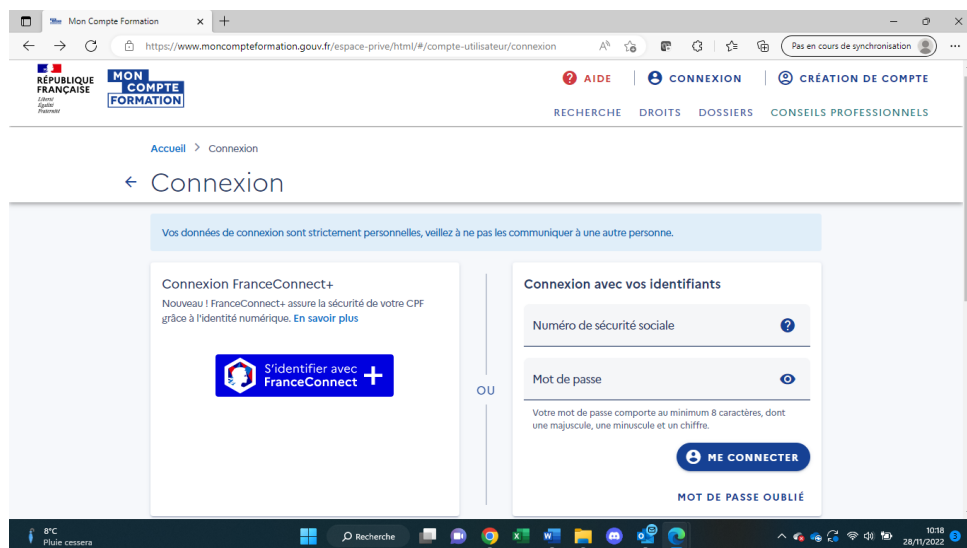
Mon Compte Formation

https://www.moncompteformation.gouv.fr/espace-prive/html/#/compte-utilisateur/connexion

Pas en cours de synchronisation

RÉPUBLIQUE FRANÇAISE
Liberté
Égalité
Fraternité

MON COMPTE FORMATION

AIDE | CONNEXION | CRÉATION DE COMPTE

RECHERCHE DROITS DOSSIERS CONSEILS PROFESSIONNELS

Accueil > Connexion

← Connexion

Vos données de connexion sont strictement personnelles, veillez à ne pas les communiquer à une autre personne.

Connexion FranceConnect+

Nouveau ! FranceConnect+ assure la sécurité de votre CPF grâce à l'identité numérique. En savoir plus

S'identifier avec FranceConnect +

OU

Connexion avec vos identifiants

Numéro de sécurité sociale

Mot de passe

Votre mot de passe comporte au minimum 8 caractères, dont une majuscule, une minuscule et un chiffre.

ME CONNECTER

MOT DE PASSE OUBLIÉ

8°C
Pluie cessera

Recherche

10:18
28/11/2022